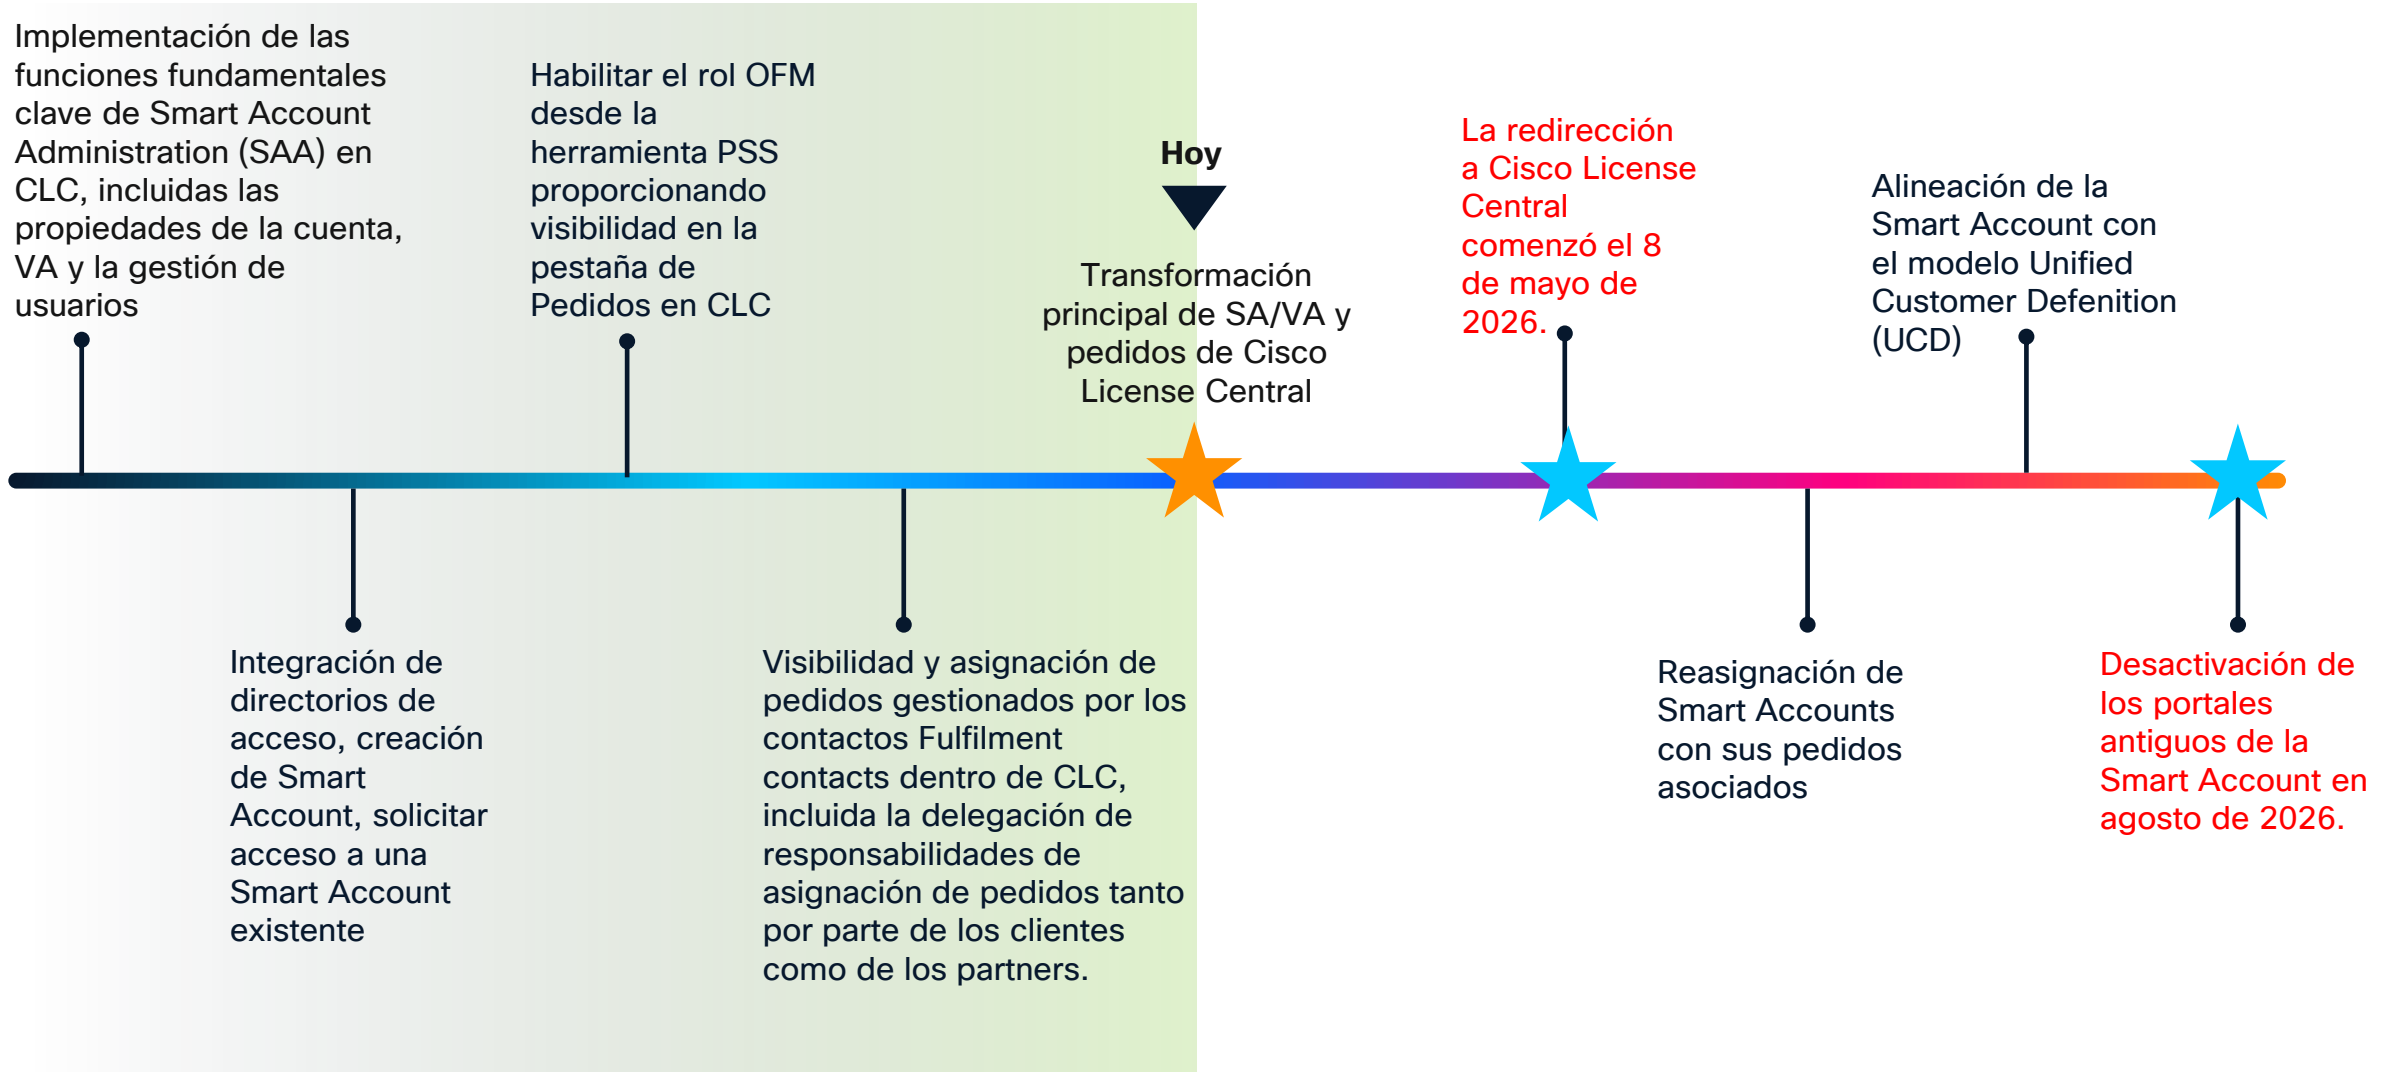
Implementación de las funciones fundamentales clave de Smart Account Administration (SAA) en CLC, incluidas las propiedades de la cuenta, VA y la gestión de usuarios

Habilitar el rol OFM desde la herramienta PSS proporcionando visibilidad en la pestaña de Pedidos en CLC

Hoy

Transformación principal de SA/VA y pedidos de Cisco License Central

La redirección a Cisco License Central comenzó el 8 de mayo de 2026.

Alineación de la Smart Account con el modelo Unified Customer Defenition (UCD)

Integración de directorios de acceso, creación de Smart Account, solicitar acceso a una Smart Account existente

Visibilidad y asignación de pedidos gestionados por los contactos Fulfilment contacts dentro de CLC, incluida la delegación de responsabilidades de asignación de pedidos tanto por parte de los clientes como de los partners.

Reasignación de Smart Accounts con sus pedidos asociados

Desactivación de los portales antiguos de la Smart Account en agosto de 2026.